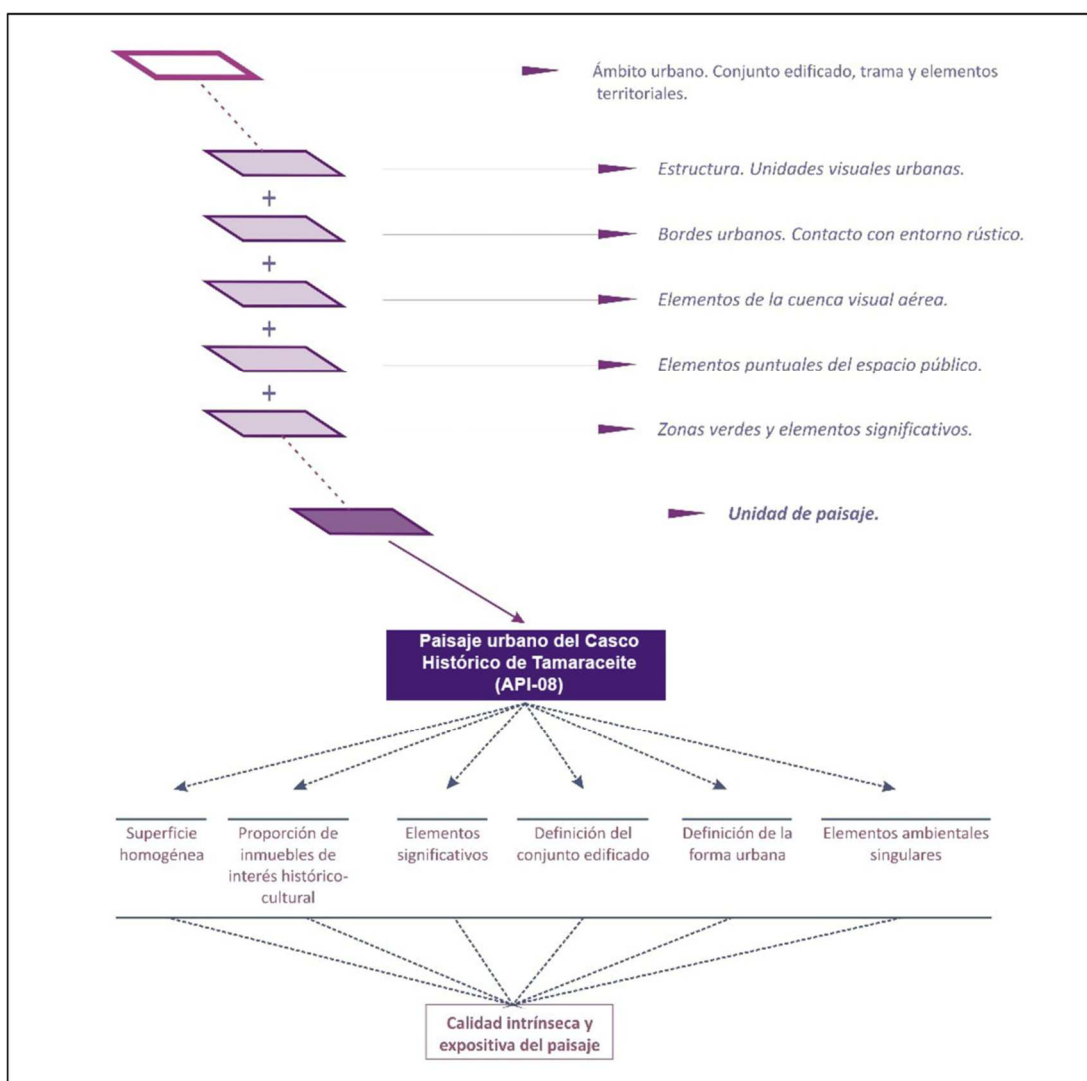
Ámbito urbano. Conjunto edificado, trama y elementos territoriales.

Estructura. Unidades visuales urbanas.

+

Bordes urbanos. Contacto con entorno rústico.

+

Elementos de la cuenca visual aérea.

+

Elementos puntuales del espacio público.

+

Zonas verdes y elementos significativos.

Unidad de paisaje.

Paisaje urbano del Casco Histórico de Tamaraceite (API-08)

Superficie homogénea

Proporción de inmuebles de interés histórico-cultural

Elementos significativos

Definición del conjunto edificado

Definición de la forma urbana

Elementos ambientales singulares

Calidad intrínseca y expositiva del paisaje